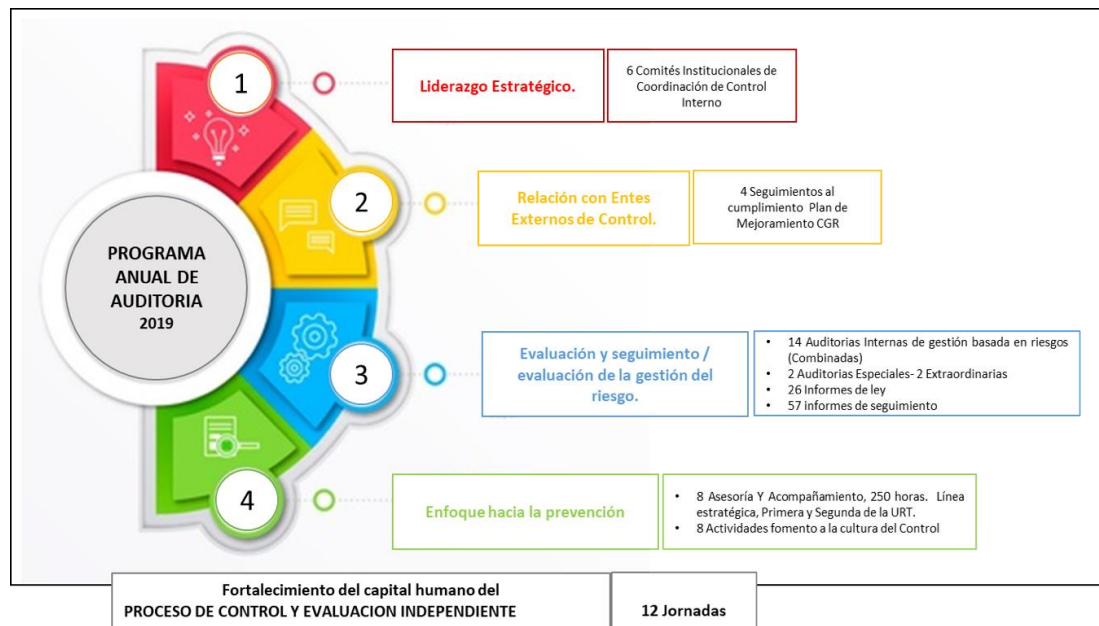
PROGRAMA ANUAL DE AUDITORIA 2019

1

Liderazgo Estratégico.

6 Comités Institucionales de Coordinación de Control Interno

2

Relación con Entes Externos de Control.

4 Seguimientos al cumplimiento Plan de Mejoramiento CGR

3

Evaluación y seguimiento / evaluación de la gestión del riesgo.

- 14 Auditorias Internas de gestión basada en riesgos (Combinadas)
- 2 Auditorias Especiales- 2 Extraordinarias
- 26 Informes de ley
- 57 informes de seguimiento

4

Enfoque hacia la prevención

- 8 Asesoría Y Acompañamiento, 250 horas. Línea estratégica, Primera y Segunda de la URT.
- 8 Actividades fomento a la cultura del Control

Fortalecimiento del capital humano del PROCESO DE CONTROL Y EVALUACION INDEPENDIENTE

12 Jornadas